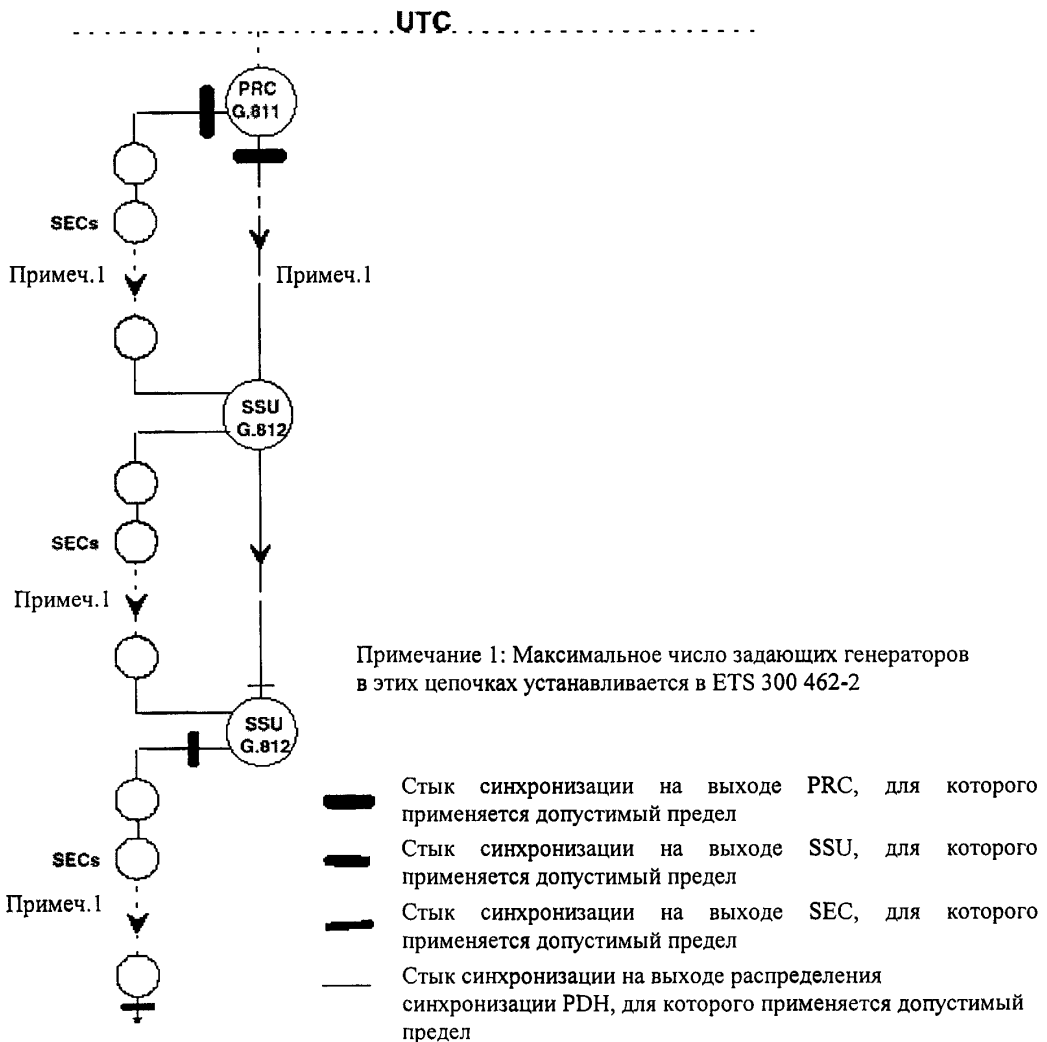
UTC

PRC
G.811

SECs

Примеч.1

Примеч.1

SSU
G.812

SECs

Примеч.1

Примечание 1: Максимальное число задающих генераторов в этих цепочках устанавливается в ETS 300 462-2

SSU
G.812

SECs

Примеч.1

Стык синхронизации на выходе PRC, для которого применяется допустимый предел

Стык синхронизации на выходе SSU, для которого применяется допустимый предел

Стык синхронизации на выходе SEC, для которого применяется допустимый предел

Стык синхронизации на выходе распределения синхронизации PDH, для которого применяется допустимый предел